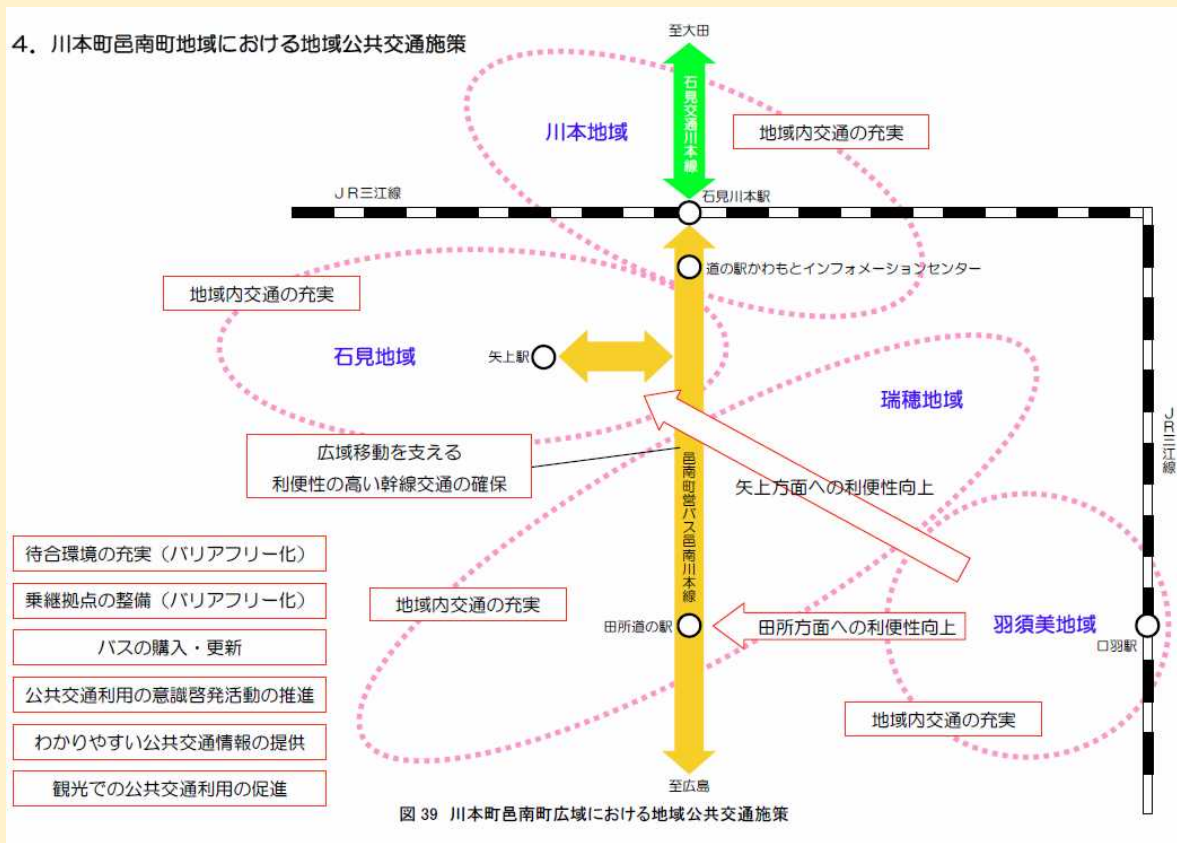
4. 川本町邑南町地域における地域公共交通施策

至大田

石見交通川本線

川本地域

地域内交通の充実

JR三江線

石見川本駅

道の駅かわもとインフォメーションセンター

地域内交通の充実

石見地域

矢上駅

瑞穂地域

広域移動を支える
利便性の高い幹線交通の確保

邑南町営バス邑南川本線

矢上方面への利便性向上

JR三江線

待合環境の充実（バリアフリー化）

乗継拠点の整備（バリアフリー化）

バスの購入・更新

公共交通利用の意識啓発活動の推進

わかりやすい公共交通情報の提供

観光での公共交通利用の促進

地域内交通の充実

田所道の駅

田所方面への利便性向上

羽須美地域

口羽駅

地域内交通の充実

至広島

図 39 川本町邑南町広域における地域公共交通施策